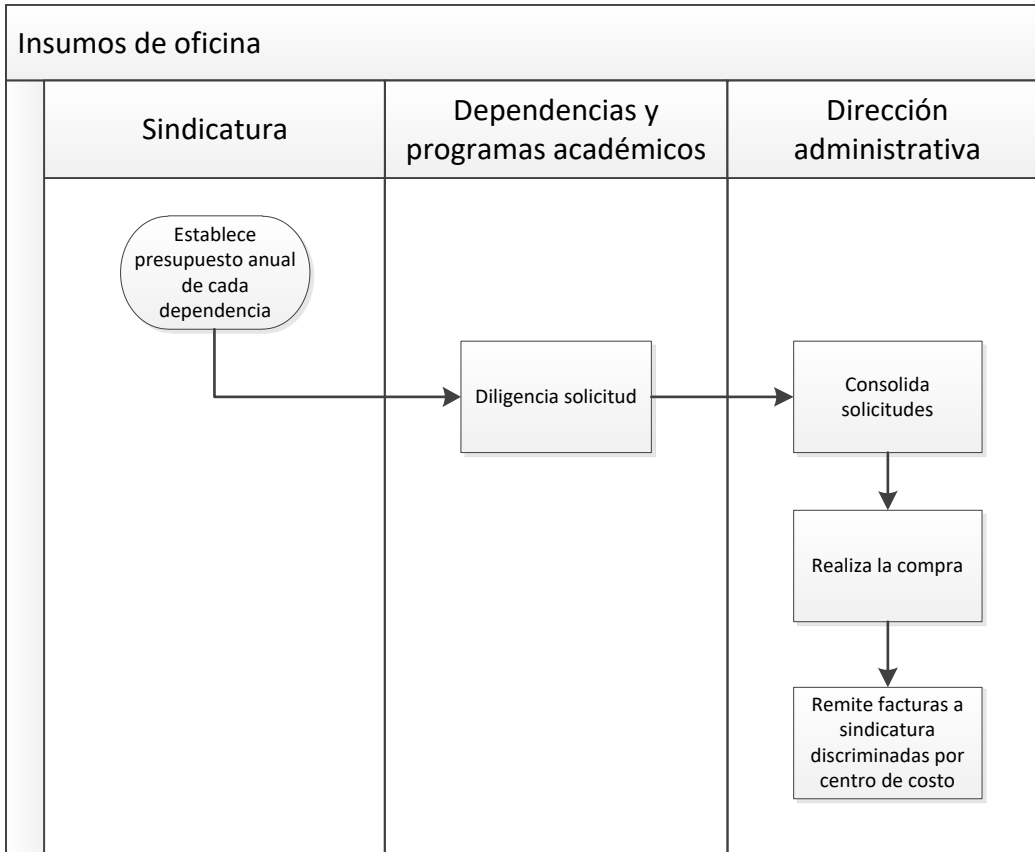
Insumos de oficina

Sindicatura

Dependencias y programas académicos

Dirección administrativa

Establece presupuesto anual de cada dependencia

Diligencia solicitud

Consolida solicitudes

Realiza la compra

Remite facturas a sindicatura discriminadas por centro de costo